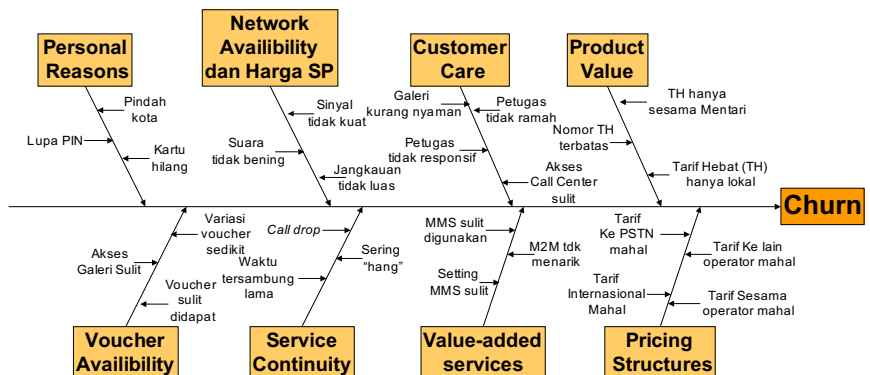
Personal Reasons

Pindah kota

Lupa PIN

Kartu hilang

Network Availibility dan Harga SP

Sinyal tidak kuat

Suara tidak bening

Jangkauan tidak luas

Customer Care

Galeri kurang nyaman

Petugas tidak ramah

Petugas tidak responsif

Akses Call Center sulit

Product Value

TH hanya sesama Mentari

Nomor TH terbatas

Tarif Hebat (TH) hanya lokal

Churn

Voucher Availibility

Akses Galeri Sulit

Variasi voucher sedikit

Voucher sulit didapat

Service Continuity

Call drop

Waktu tersambung lama

Sering "hang"

Value-added services

MMS sulit digunakan

M2M tdk menarik

Setting MMS sulit

Pricing Structures

Tarif Ke PSTN mahal

Tarif Ke lain operator mahal

Tarif Internasional Mahal

Tarif Sesama operator mahal